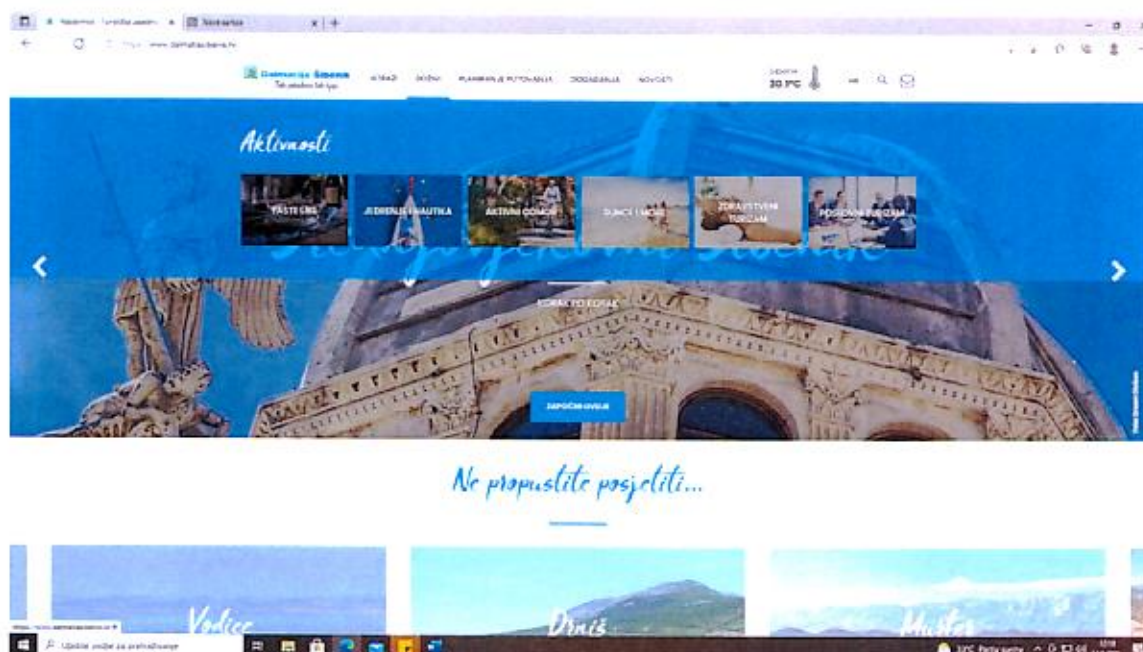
Naslovna - Turistička zajedn... | Nova kartica

www.dalmatiasibenik.hr

Dalmacija Šibenik
Tako sretna bit ćeš tu

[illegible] | DOĐI | PLANIRAJ PUTOVANJE | DOGAĐANJA | NOVOSTI

ŠIBENIK
30.9°C

Aktivnosti

FASTE GIS | JEDRENJE I NAUTIKA | AKTIVNI ODMOR | SUNCE I MORE | ZDRAVSTVENI TURIZAM | POSLOVNI TURIZAM

KORAK PO KORAK

ZAPOČNI OVDJE

Ne propustite posjetiti...

Vodice | Drniš | Murter

Upišite ovdje za pretraživanje

30°C Pretež. sunčano